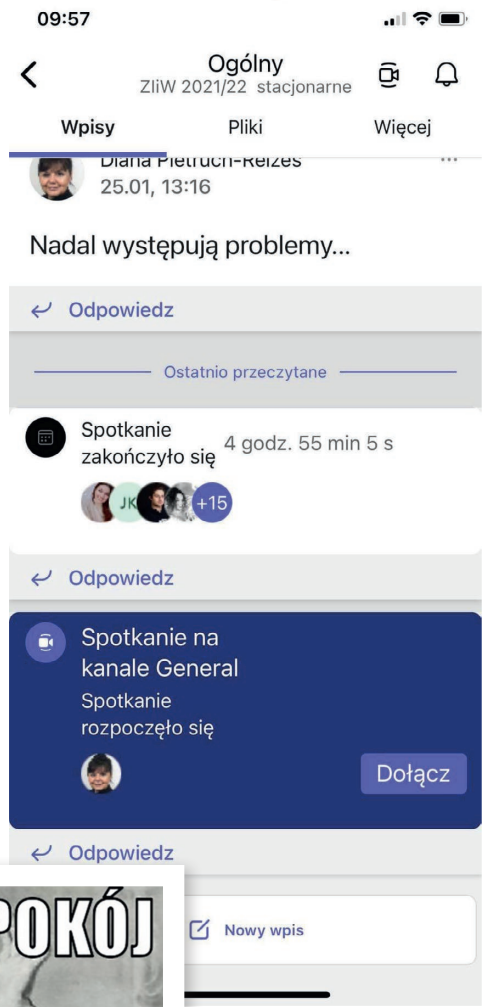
09:57

Ogólny
ZliW 2021/22 stacjonarne

Wpisy Pliki Więcej

Diana Pietruch-Reizes
25.01, 13:16

Nadal występują problemy...

Odpowiedz

Ostatnio przeczytane

Spotkanie zakończyło się 4 godz. 55 min 5 s

JK +15

Odpowiedz

Spotkanie na kanale General
Spotkanie rozpoczęło się

Dołącz

Odpowiedz

POKÓJ

Nowy wpis